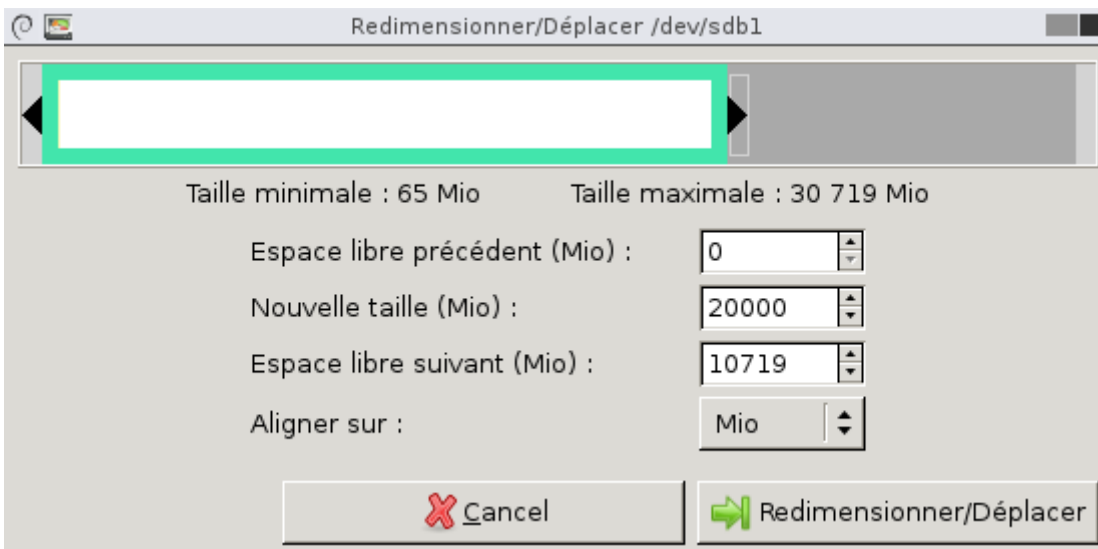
Redimensionner/Déplacer /dev/sdb1

Taille minimale : 65 Mio Taille maximale : 30 719 Mio

Espace libre précédent (Mio) : 0

Nouvelle taille (Mio) : 20000

Espace libre suivant (Mio) : 10719

Aligner sur : Mio

Cancel Redimensionner/Déplacer